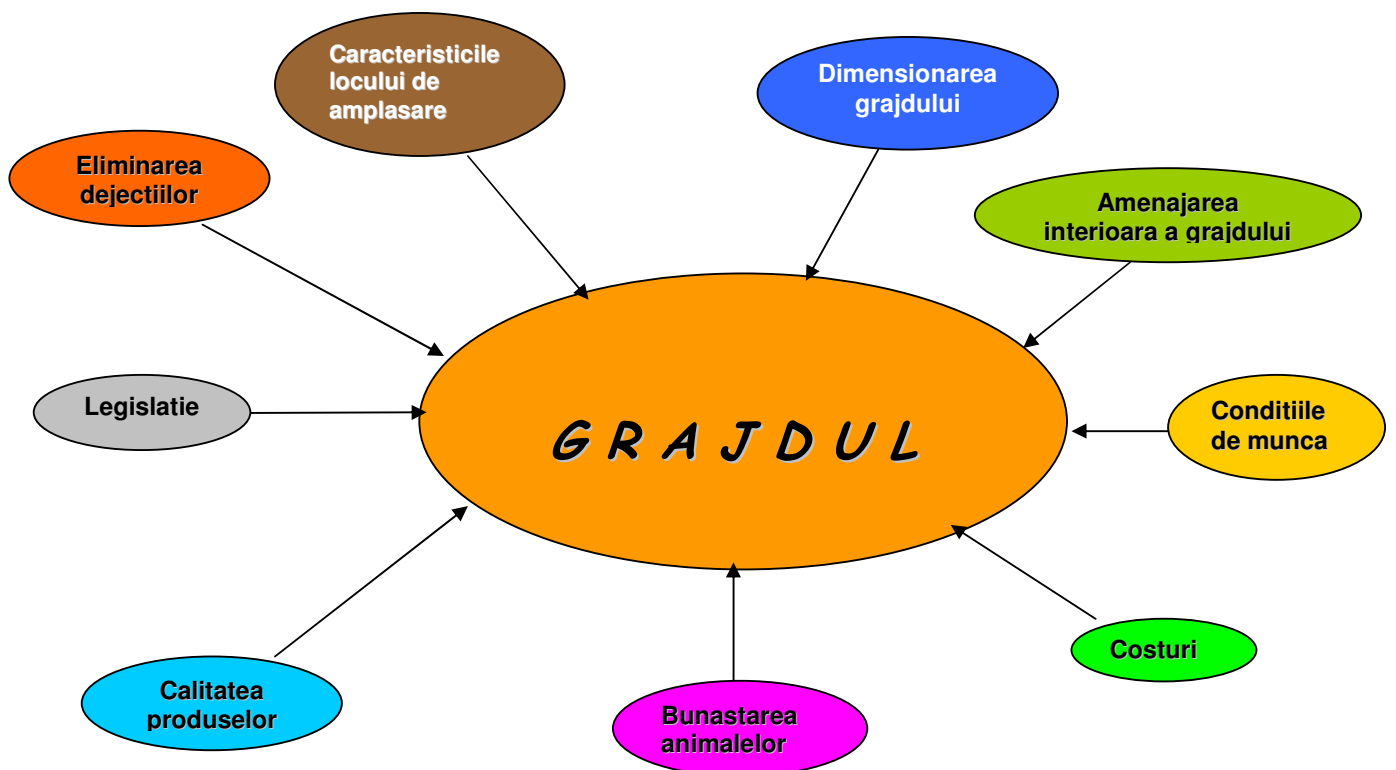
Caracteristicile locului de amplasare

Dimensionarea grajdului

Eliminarea dejectiilor

Amenajarea interioara a grajdului

Legislatie

G R A J D U L

Conditiile de munca

Costuri

Calitatea produselor

Bunastarea animalelor